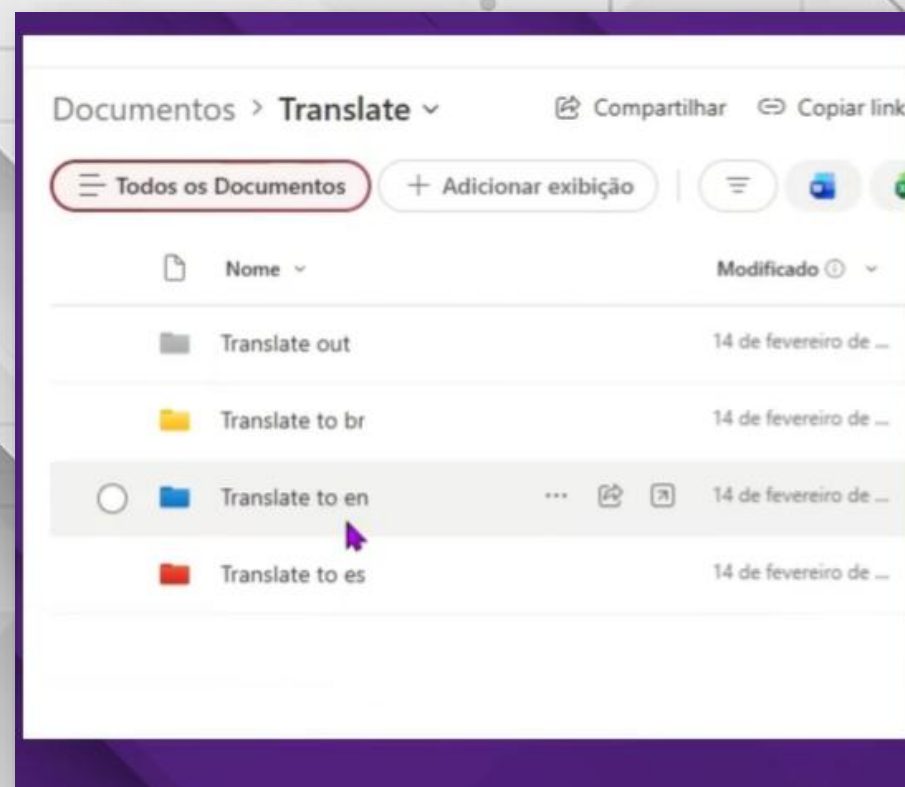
Documentos > Translate ⌄

Compartilhar Copiar link

Todos os Documentos + Adicionar exibição

Nome ⌄ Modificado ⓘ ⌄

Translate out 14 de fevereiro de ...

Translate to br 14 de fevereiro de ...

Translate to en ··· 14 de fevereiro de ...

Translate to es 14 de fevereiro de ...